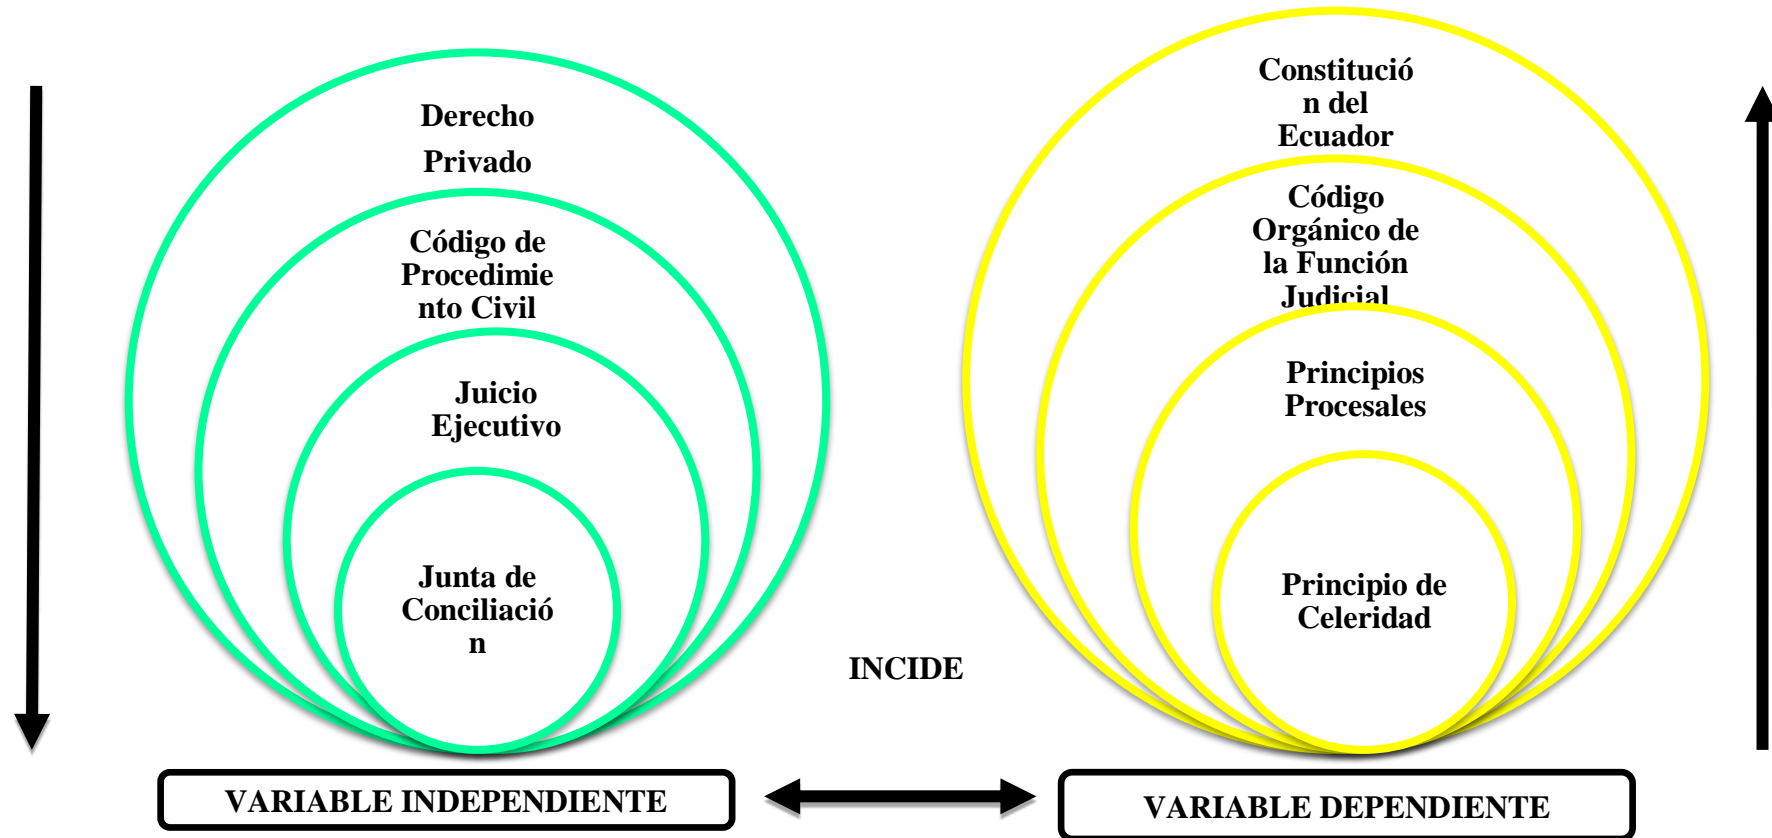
Derecho Privado

Código de Procedimiento Civil

Juicio Ejecutivo

Junta de Conciliación

Constitución del Ecuador

Código Orgánico de la Función Judicial

Principios Procesales

Principio de Celeridad

INCIDE

VARIABLE INDEPENDIENTE

VARIABLE DEPENDIENTE